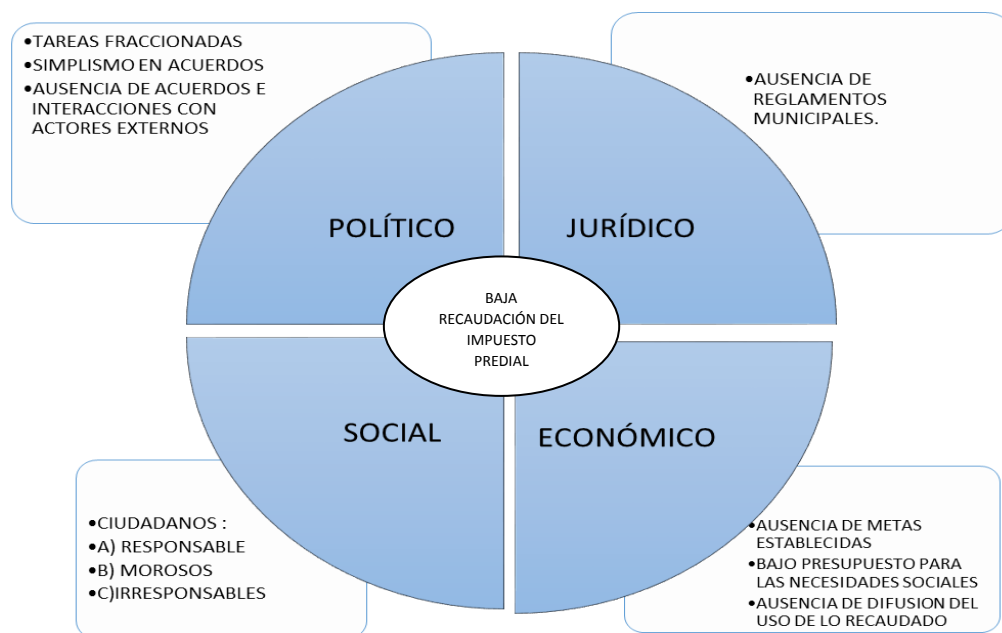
•TAREAS FRACCIONADAS
•SIMPLISMO EN ACUERDOS
•AUSENCIA DE ACUERDOS E INTERACCIONES CON ACTORES EXTERNOS

•AUSENCIA DE REGLAMENTOS MUNICIPALES.

POLÍTICO

JURÍDICO

BAJA RECAUDACIÓN DEL IMPUESTO PREDIAL

SOCIAL

ECONÓMICO

•CIUDADANOS :
•A) RESPONSABLE
•B) MOROSOS
•C)IRRESPONSABLES

•AUSENCIA DE METAS ESTABLECIDAS
•BAJO PRESUPUESTO PARA LAS NECESIDADES SOCIALES
•AUSENCIA DE DIFUSION DEL USO DE LO RECAUDADO